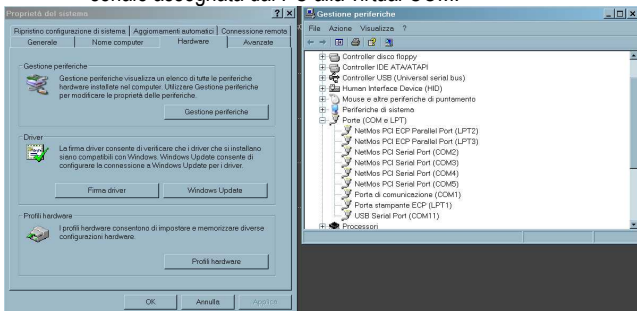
seriale assegnata dal Profilic Virtual COM.

Proprietà del sistema

?

×

Ripristino configurazione di sistema | Aggiornamenti automatici | Connessione remota

Generale | Nome computer | Hardware | Avanzate

Gestione periferiche

Gestione periferiche visualizza un elenco di tutte le periferiche hardware installate nel computer. Utilizzare Gestione periferiche per modificare le proprietà delle periferiche.

Gestione periferiche

Driver

La firma driver consente di verificare che i driver che si installano siano compatibili con Windows. Windows Update consente di configurare la connessione a Windows Update per i driver.

Firma driver

Windows Update

Profili hardware

I profili hardware consentono di impostare e memorizzare diverse configurazioni hardware.

Profili hardware

OK

Annulla

Applica

Gestione periferiche

File Azione Visualizza ?

Controller disco floppy
Controller IDE ATA/ATAPI
Controller USB (Universal serial bus)
Human Interface Device (HID)
Mouse e altre periferiche di puntamento
Periferiche di sistema
Porte (COM e LPT)
NetMos PCI ECP Parallel Port (LPT2)
NetMos PCI ECP Parallel Port (LPT3)
NetMos PCI Serial Port (COM2)
NetMos PCI Serial Port (COM3)
NetMos PCI Serial Port (COM4)
NetMos PCI Serial Port (COM5)
Porta di comunicazione (COM1)
Porta stampante ECP (LPT1)
USB Serial Port (COM11)
Processori